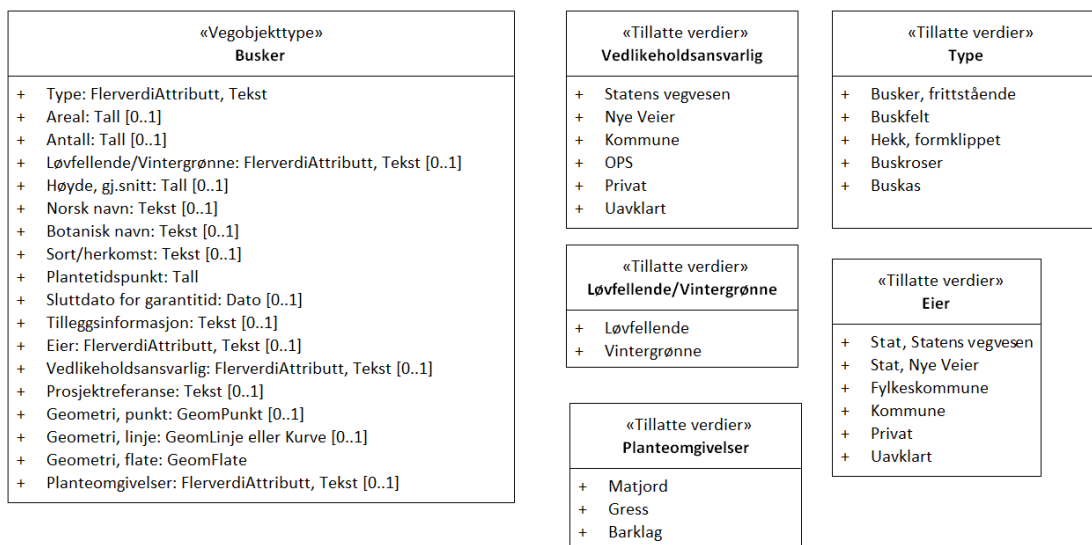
«Vegobjekttype»
Busker

+ Type: FlerverdiAttributt, Tekst
+ Areal: Tall [0..1]
+ Antall: Tall [0..1]
+ Løvfellende/Vintergrønne: FlerverdiAttributt, Tekst [0..1]
+ Høyde, gj.snitt: Tall [0..1]
+ Norsk navn: Tekst [0..1]
+ Botanisk navn: Tekst [0..1]
+ Sort/herkomst: Tekst [0..1]
+ Plantetidspunkt: Tall
+ Sluttdato for garantitid: Dato [0..1]
+ Tilleggsinformasjon: Tekst [0..1]
+ Eier: FlerverdiAttributt, Tekst [0..1]
+ Vedlikeholdsansvarlig: FlerverdiAttributt, Tekst [0..1]
+ Prosjektreferanse: Tekst [0..1]
+ Geometri, punkt: GeomPunkt [0..1]
+ Geometri, linje: GeomLinje eller Kurve [0..1]
+ Geometri, flate: GeomFlate
+ Planteomgivelser: FlerverdiAttributt, Tekst [0..1]

«Tillatte verdier»
Vedlikeholdsansvarlig

+ Statens vegvesen
+ Nye Veier
+ Kommune
+ OPS
+ Privat
+ Uavklart

«Tillatte verdier»
Løvfellende/Vintergrønne

+ Løvfellende
+ Vintergrønne

«Tillatte verdier»
Planteomgivelser

+ Matjord
+ Gress
+ Barklag

«Tillatte verdier»
Type

+ Busker, frittstående
+ Buskfelt
+ Hekk, formklippet
+ Buskroser
+ Buskas

«Tillatte verdier»
Eier

+ Stat, Statens vegvesen
+ Stat, Nye Veier
+ Fylkeskommune
+ Kommune
+ Privat
+ Uavklart